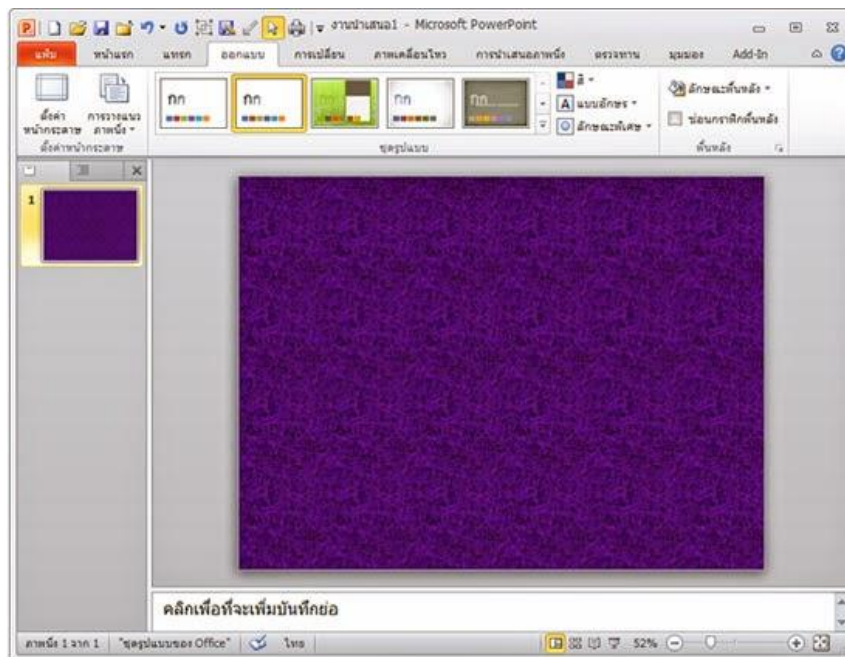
งานนำเสนอ1 - Microsoft PowerPoint

แฟ้ม หน้าแรก แทรก ออกแบบ การเปลี่ยน ภาพเคลื่อนไหว การนำเสนอภาพนิ่ง ตรวจทาน มุมมอง Add-In

ตั้งค่าหน้ากระดาษ การวางแนวภาพนิ่ง
ตั้งค่าหน้ากระดาษ

กก กก กก กก

สี
แบบอักษร
ลักษณะพิเศษ
ชุดรูปแบบ

ลักษณะพื้นหลัง
ซ่อนกราฟิกพื้นหลัง
พื้นหลัง

1

คลิกเพื่อที่จะเพิ่มบันทึกย่อ

ภาพนิ่ง 1 จาก 1 "ชุดรูปแบบของ Office" ไทย 52%